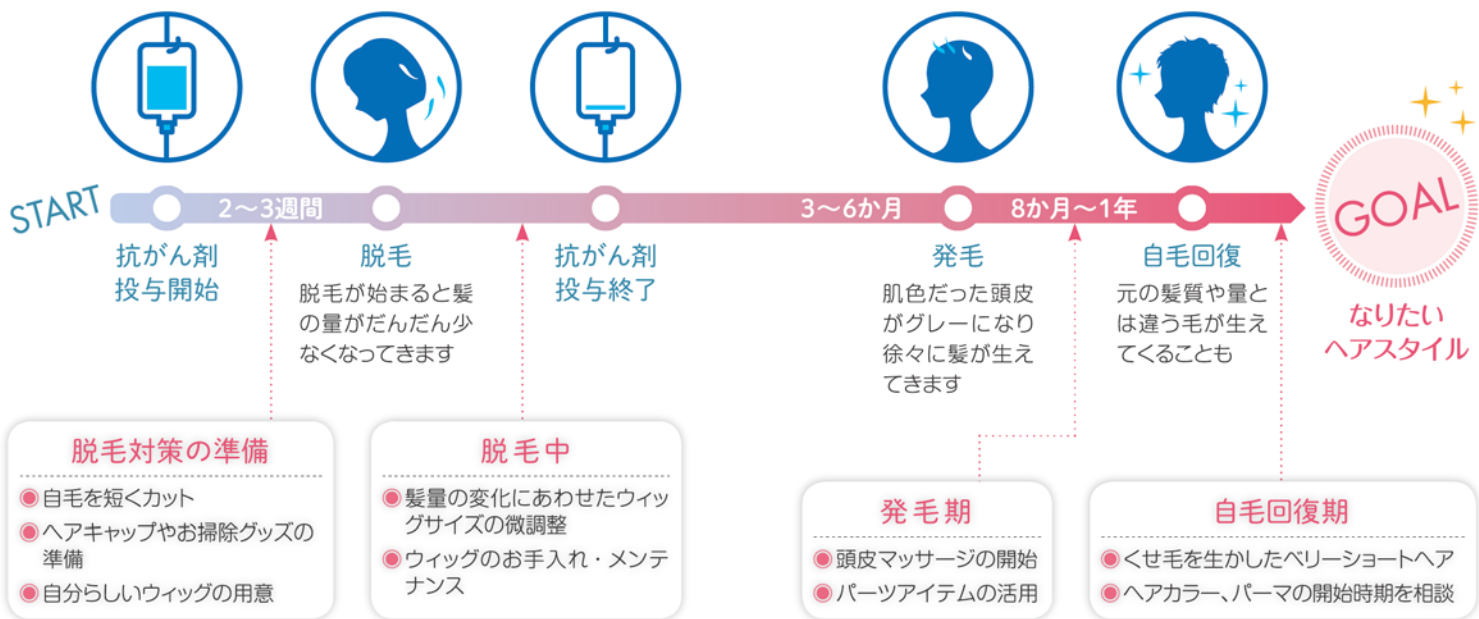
START

2〜3週間

3〜6か月

8か月〜1年

GOAL

抗がん剤
投与開始

脱毛
脱毛が始まると髪の量がだんだん少なくなってきます

抗がん剤
投与終了

発毛
肌色だった頭皮がグレーになり徐々に髪が生えてきます

自毛回復
元の髪質や量とは違う毛が生えてくることも

なりたい
ヘアスタイル

脱毛対策の準備
自毛を短くカット
ヘアキャップやお掃除グッズの準備
自分らしいウィッグの用意

脱毛中
髪量の変化にあわせたウィッグサイズの微調整
ウィッグのお手入れ・メンテナンス

発毛期
頭皮マッサージの開始
パーツアイテムの活用

自毛回復期
くせ毛を生かしたベリーショートヘア
ヘアカラー、パーマの開始時期を相談